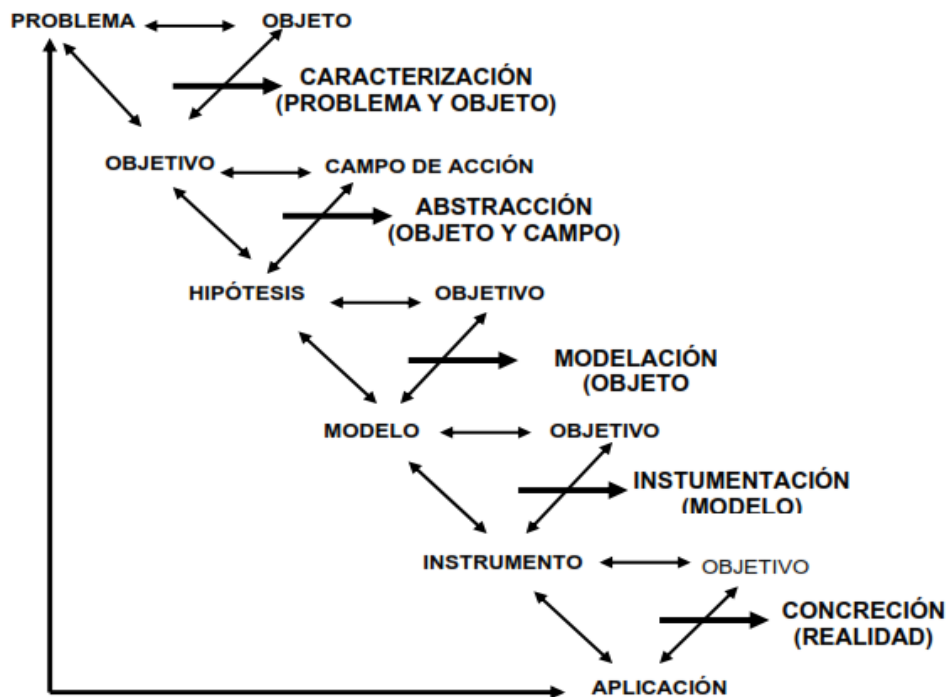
PROBLEMA OBJETO

CARACTERIZACIÓN (PROBLEMA Y OBJETO)

OBJETIVO CAMPO DE ACCIÓN

ABSTRACCIÓN (OBJETO Y CAMPO)

HIPÓTESIS OBJETIVO

MODELACIÓN (OBJETO

MODELO OBJETIVO

INSTUMENTACIÓN (MODELO)

INSTRUMENTO OBJETIVO

CONCRECIÓN (REALIDAD)

APLICACIÓN